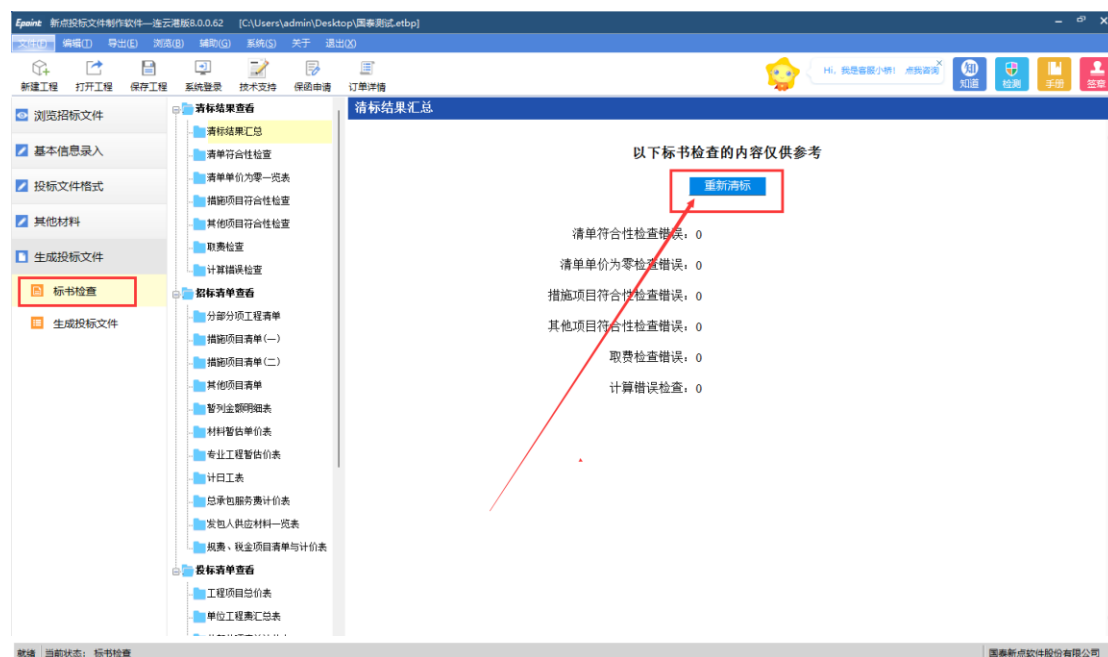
Epoint 新点投标文件制作软件—连云港版8.0.0.62 [C:\Users\admin\Desktop\国泰测试.etbp]

文件(F) 编辑(T) 导出(E) 浏览(B) 辅助(G) 系统(S) 关于 退出(X)

新建工程 打开工程 保存工程 系统登录 技术支持 保函申请 订单详情

Hi，我是客服小桥！点我咨询

知道 检测 手册 签章

浏览招标文件
基本信息录入
投标文件格式
其他材料
生成投标文件
标书检查
生成投标文件

清标结果查看
清标结果汇总
清单符合性检查
清单单价为零一览表
措施项目符合性检查
其他项目符合性检查
取费检查
计算错误检查
招标清单查看
分部分项工程清单
措施项目清单(一)
措施项目清单(二)
其他项目清单
暂列金额明细表
材料暂估单价表
专业工程暂估价表
计日工表
总承包服务费计价表
发包人供应材料一览表
规费、税金项目清单与计价表
投标清单查看
工程项目总价表
单位工程费汇总表

清标结果汇总

以下标书检查的内容仅供参考

重新清标

清单符合性检查错误：0
清单单价为零检查错误：0
措施项目符合性检查错误：0
其他项目符合性检查错误：0
取费检查错误：0
计算错误检查：0

就绪 当前状态：标书检查

国泰新点软件股份有限公司